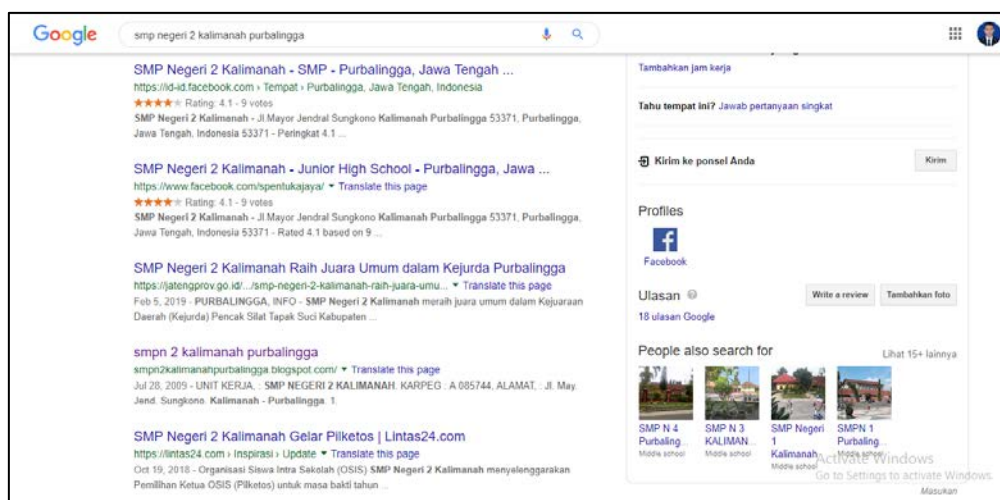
Google

smp negeri 2 kalimanah purbalingga

SMP Negeri 2 Kalimanah - SMP - Purbalingga, Jawa Tengah ...
https://id-id.facebook.com › Tempat › Purbalingga, Jawa Tengah, Indonesia
★★★★★ Rating: 4.1 - 9 votes
SMP Negeri 2 Kalimanah - Jl.Mayor Jendral Sungkono Kalimanah Purbalingga 53371, Purbalingga, Jawa Tengah, Indonesia 53371 - Peringkat 4.1 ...

SMP Negeri 2 Kalimanah - Junior High School - Purbalingga, Jawa ...
https://www.facebook.com/spentukajaya/ ▾ Translate this page
★★★★★ Rating: 4.1 - 9 votes
SMP Negeri 2 Kalimanah - Jl.Mayor Jendral Sungkono Kalimanah Purbalingga 53371, Purbalingga, Jawa Tengah, Indonesia 53371 - Rated 4.1 based on 9 ...

SMP Negeri 2 Kalimanah Raih Juara Umum dalam Kejurda Purbalingga
https://jatengprov.go.id/.../smp-negeri-2-kalimanah-raih-juara-umu... ▾ Translate this page
Feb 5, 2019 - PURBALINGGA, INFO - SMP Negeri 2 Kalimanah meraih juara umum dalam Kejuaraan Daerah (Kejurda) Pencak Silat Tapak Suci Kabupaten ...

smpn 2 kalimanah purbalingga
smpn2kalimanahpurbalingga.blogspot.com/ ▾ Translate this page
Jul 28, 2009 - UNIT KERJA, : SMP NEGERI 2 KALIMANAH. KARPEG : A 085744. ALAMAT, : Jl. May. Jend. Sungkono. Kalimanah - Purbalingga. 1.

SMP Negeri 2 Kalimanah Gelar Pilketos | Lintas24.com
https://lintas24.com › Inspirasi › Update ▾ Translate this page
Oct 19, 2018 - Organisasi Siswa Intra Sekolah (OSIS) SMP Negeri 2 Kalimanah menyelenggarakan Pemilihan Ketua OSIS (Pilketos) untuk masa bakti tahun ...

Tambahkan jam kerja

Tahu tempat ini? Jawab pertanyaan singkat

Kirim ke ponsel Anda
Kirim

Profiles
Facebook

Ulasan
Write a review
Tambahkan foto
18 ulasan Google

People also search for
Lihat 15+ lainnya

SMP N 4 Purbaling...
Middle school

SMP N 3 KALIMAN...
Middle school

SMP Negeri 1 Kalimanah
Middle school

SMPN 1 Purbaling...
Middle school

Activate Windows
Go to Settings to activate Windows.
Masukan